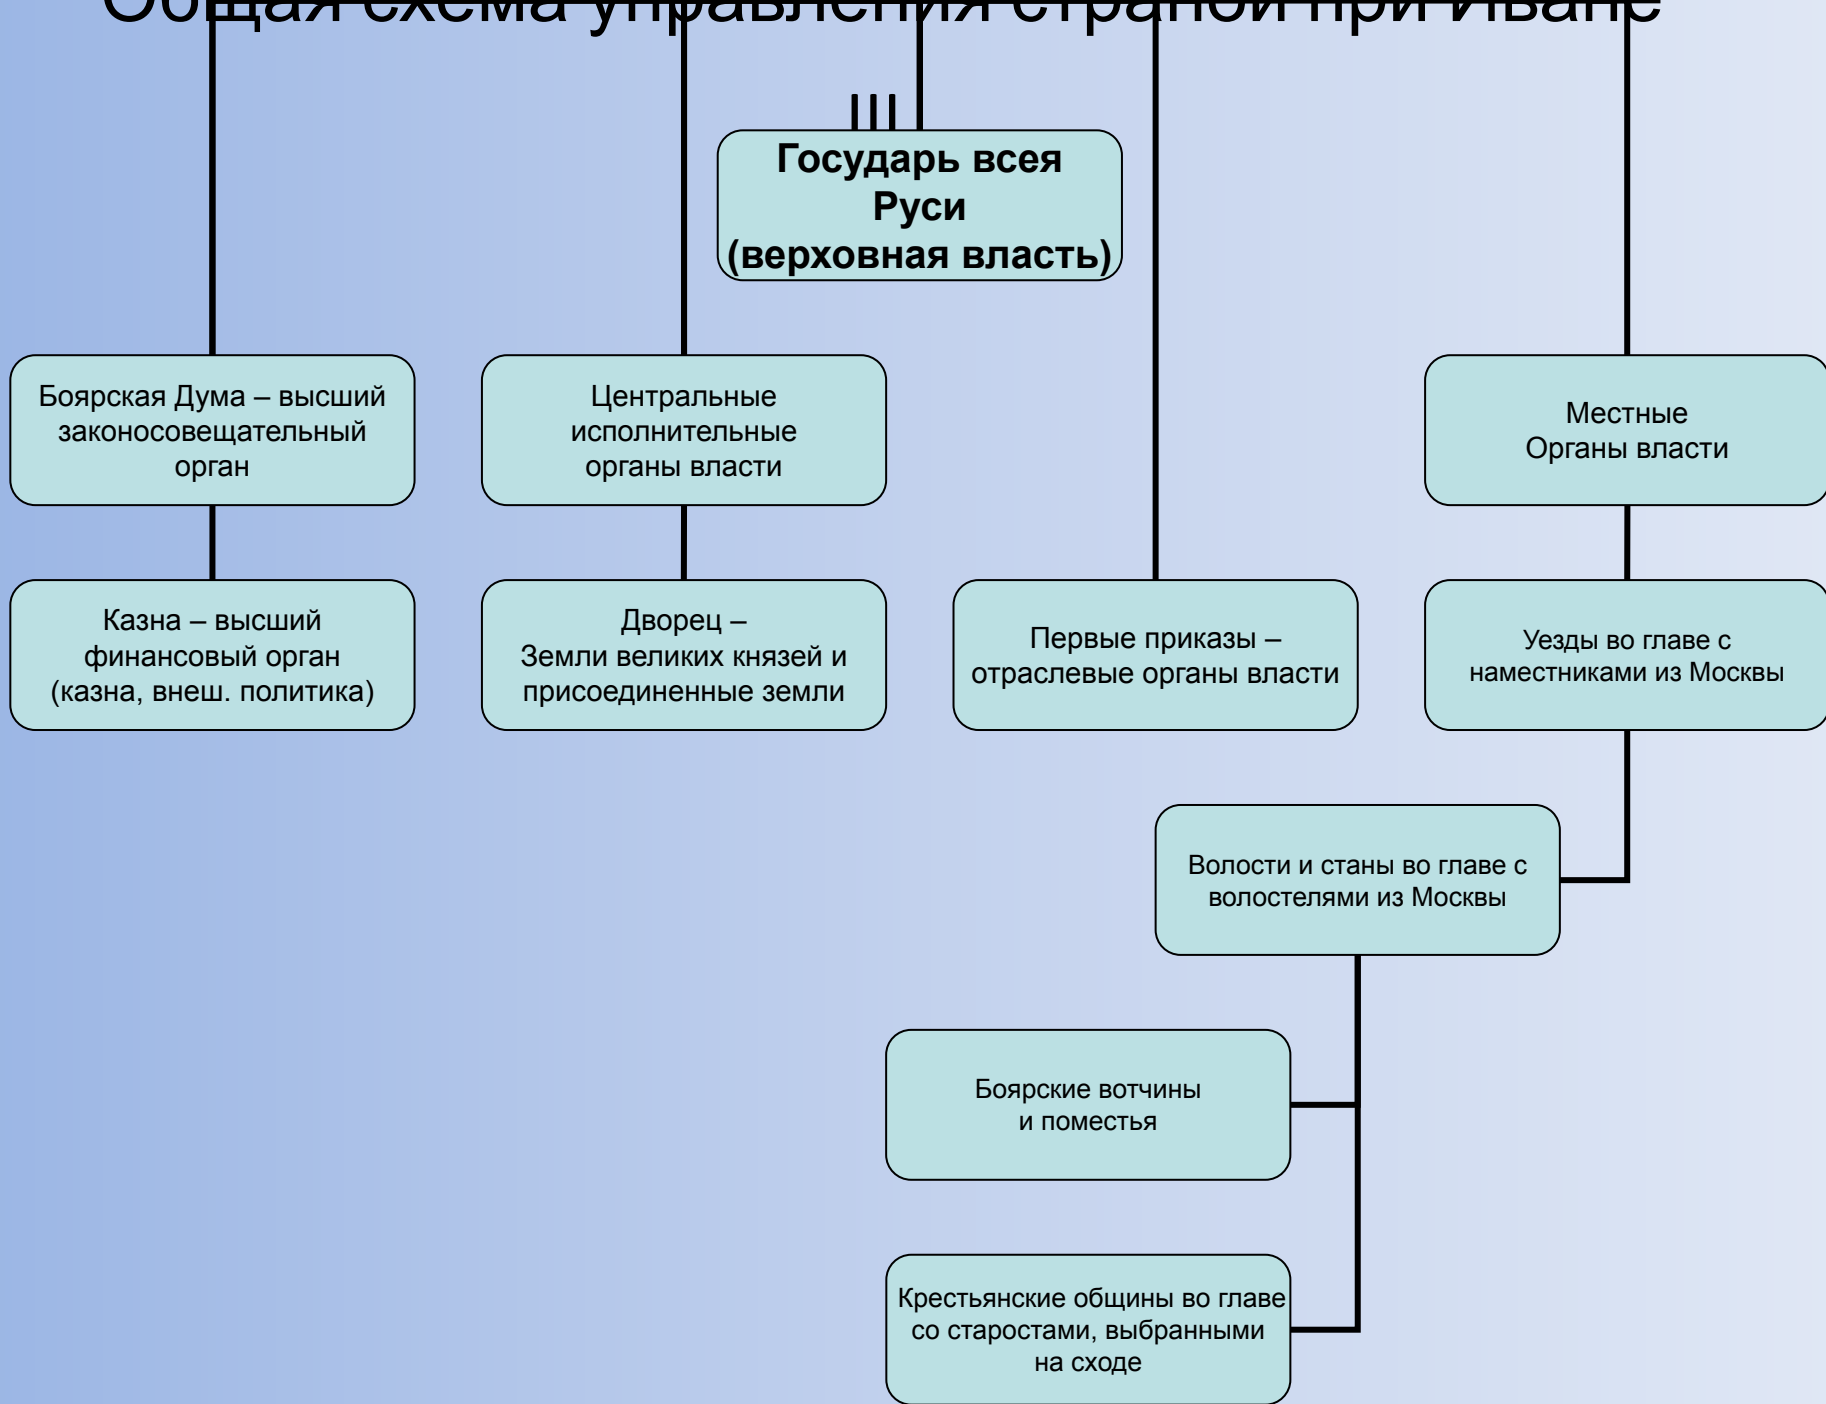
Общая схема управления страной при Иване III

Государь всея Руси (верховная власть)

Боярская Дума – высший законосовещательный орган

Центральные исполнительные органы власти

Местные Органы власти

Казна – высший финансовый орган (казна, внеш. политика)

Дворец – Земли великих князей и присоединенные земли

Первые приказы – отраслевые органы власти

Уезды во главе с наместниками из Москвы

Волости и станы во главе с волостелями из Москвы

Боярские вотчины и поместья

Крестьянские общины во главе со старостами, выбранными на сходе